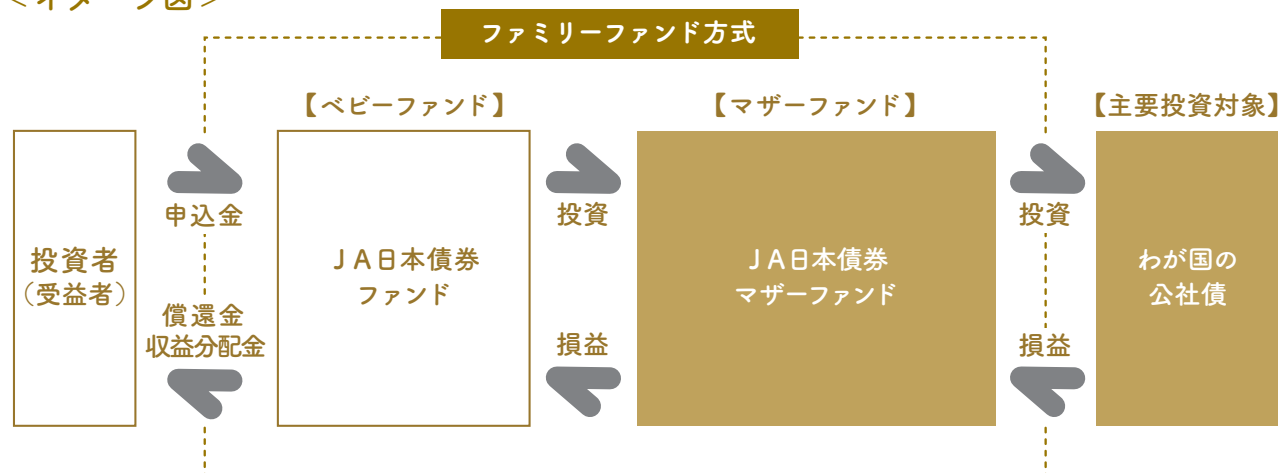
＜イメージ図＞

ファミリーファンド方式

【ベビーファンド】

【マザーファンド】

【主要投資対象】

投資者
（受益者）

申込金

償還金
収益分配金

ＪＡ日本債券
ファンド

投資

損益

ＪＡ日本債券
マザーファンド

投資

損益

わが国の
公社債